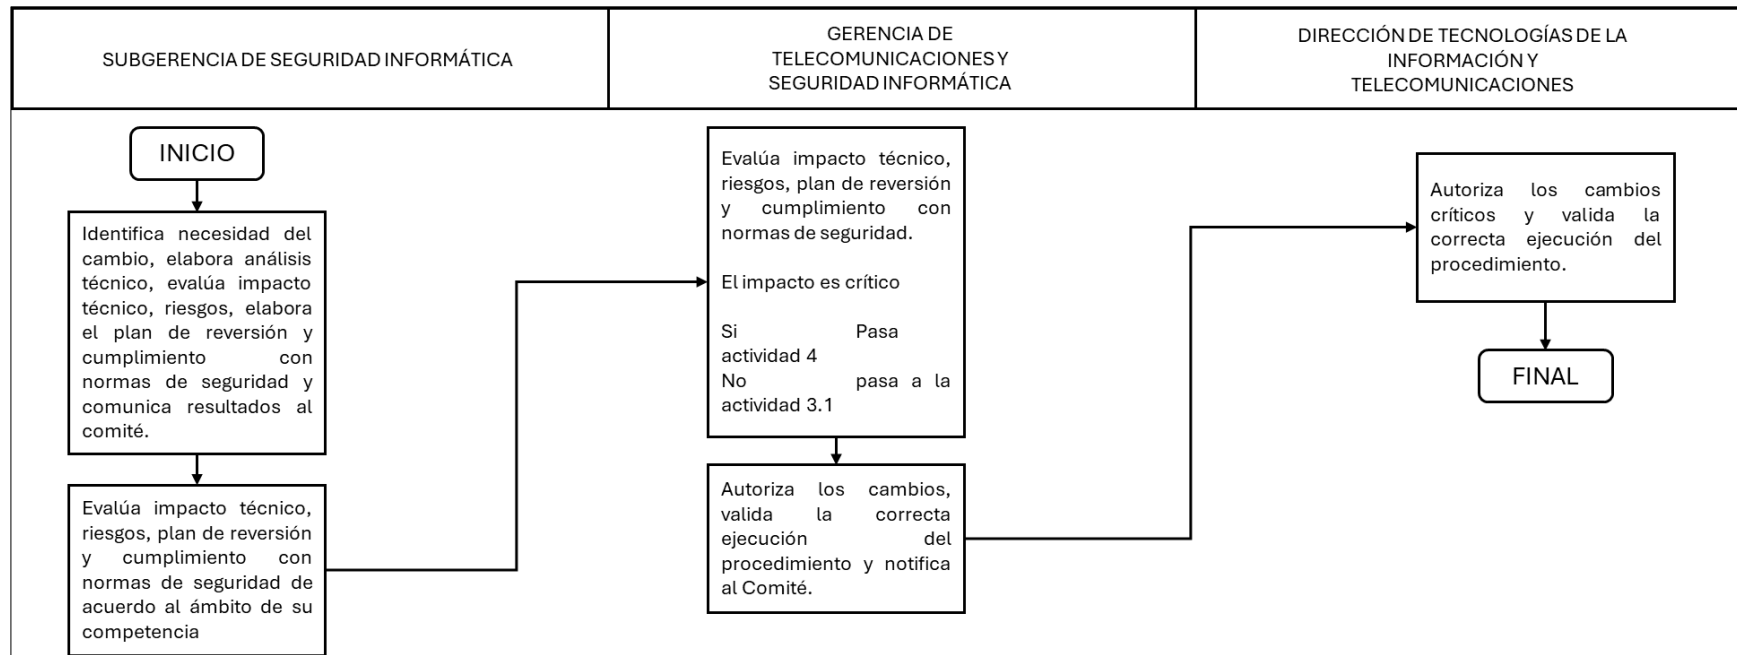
SUBGERENCIA DE SEGURIDAD INFORMÁTICA

GERENCIA DE TELECOMUNICACIONES Y SEGURIDAD INFORMÁTICA

DIRECCIÓN DE TECNOLOGÍAS DE LA INFORMACIÓN Y TELECOMUNICACIONES

INICIO

Identifica necesidad del cambio, elabora análisis técnico, evalúa impacto técnico, riesgos, elabora el plan de reversión y cumplimiento con normas de seguridad y comunica resultados al comité.

Evalúa impacto técnico, riesgos, plan de reversión y cumplimiento con normas de seguridad de acuerdo al ámbito de su competencia

Evalúa impacto técnico, riesgos, plan de reversión y cumplimiento con normas de seguridad.

El impacto es crítico

Si Pasa actividad 4
No pasa a la actividad 3.1

Autoriza los cambios, valida la correcta ejecución del procedimiento y notifica al Comité.

Autoriza los cambios críticos y valida la correcta ejecución del procedimiento.

FINAL